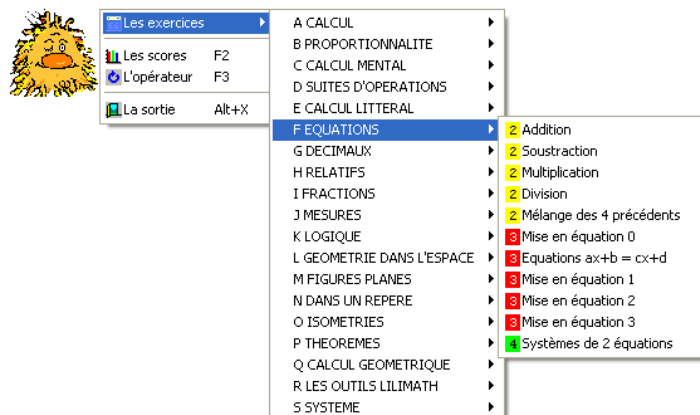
Les exercices
Les scores F2
L'opérateur F3
La sortie Alt+X

A CALCUL
B PROPORTIONNALITE
C CALCUL MENTAL
D SUITES D'OPERATIONS
E CALCUL LITTERAL
F EQUATIONS
G DECIMAUX
H RELATIFS
I FRACTIONS
J MESURES
K LOGIQUE
L GEOMETRIE DANS L'ESPACE
M FIGURES PLANES
N DANS UN REPERE
O ISOMETRIES
P THEOREMES
Q CALCUL GEOMETRIQUE
R LES OUTILS LILIMATH
S SYSTEME

2 Addition
2 Soustraction
2 Multiplication
2 Division
2 Mélange des 4 précédents
3 Mise en équation 0
3 Equations ax+b = cx+d
3 Mise en équation 1
3 Mise en équation 2
3 Mise en équation 3
4 Systèmes de 2 équations